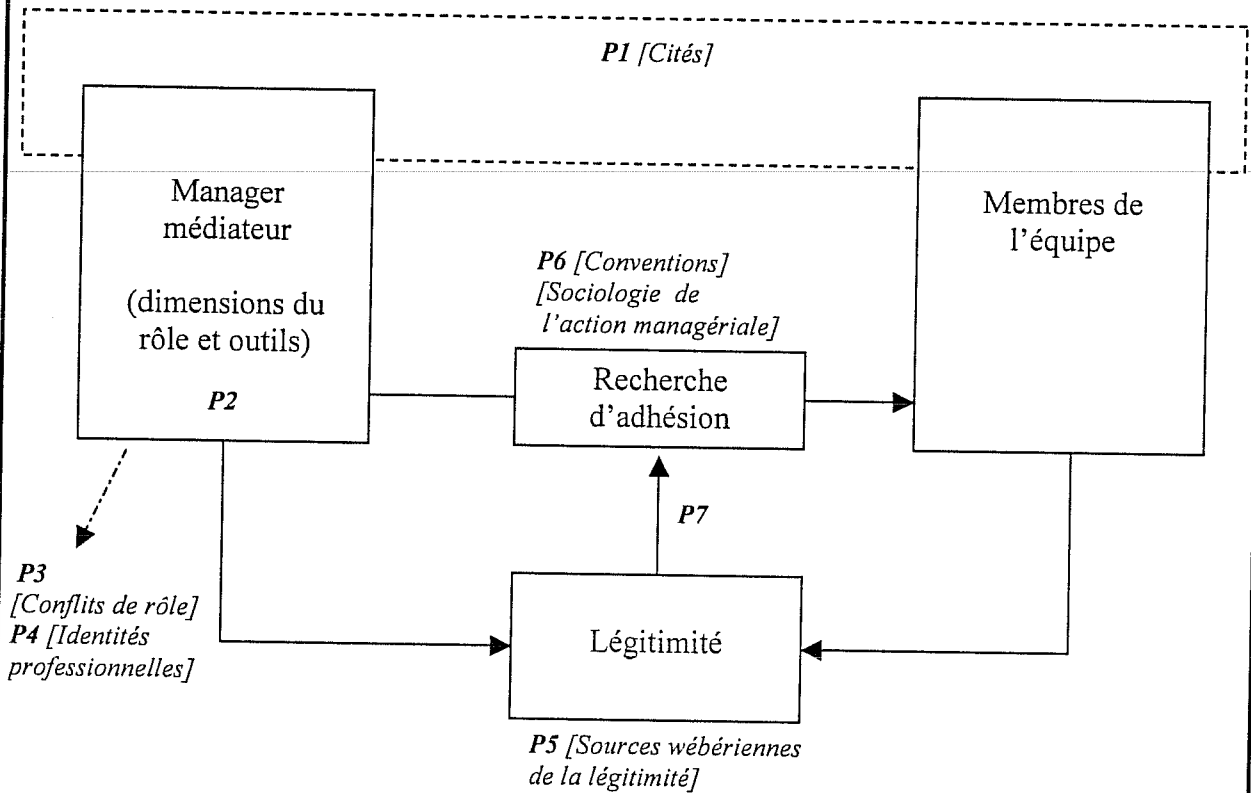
P1 [Cités]

Manager médiateur

(dimensions du rôle et outils)

P2

Membres de l'équipe

P6 [Conventions] [Sociologie de l'action managériale]

Recherche d'adhésion

P7

P3 [Conflits de rôle]
P4 [Identités professionnelles]

Légitimité

P5 [Sources wébériennes de la légitimité]